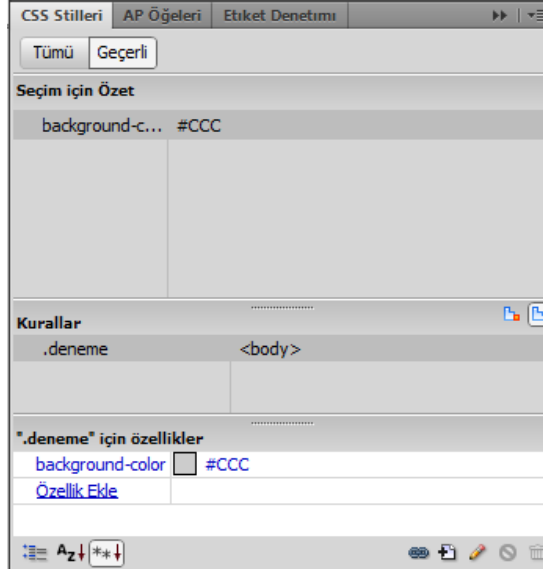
CSS Stilleri | AP Öğeleri | Etiket Denetimı

Tümü | Geçerli

Seçim için Özet

background-c... #CCC

Kurallar

.deneme <body>

".deneme" için özellikler

| background-color | #CCC |
|---|---|
| Özellik Ekle | |